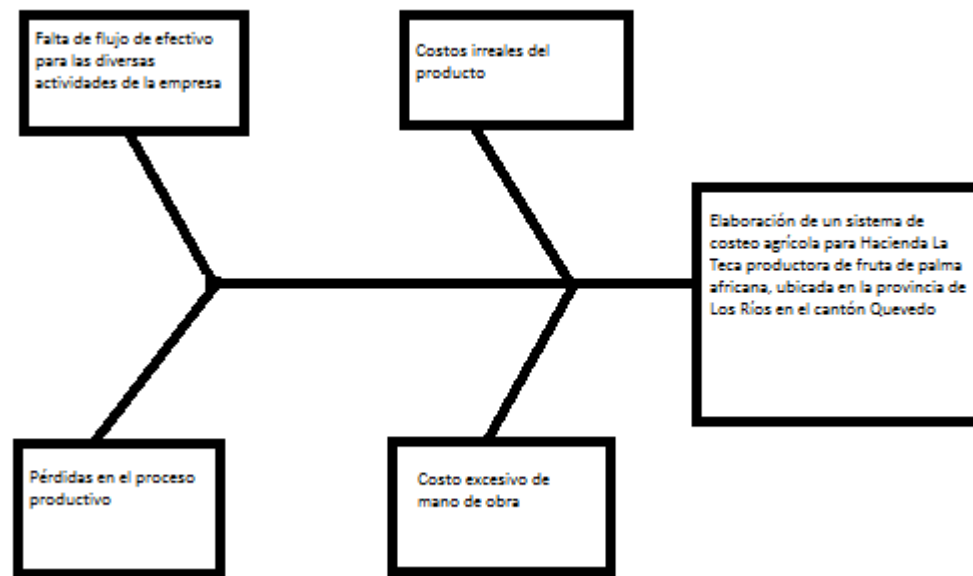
Falta de flujo de efectivo para las diversas actividades de la empresa

Costos irreales del producto

Elaboración de un sistema de costeo agrícola para Hacienda La Teca productora de fruta de palma africana, ubicada en la provincia de Los Ríos en el cantón Quevedo

Pérdidas en el proceso productivo

Costo excesivo de mano de obra